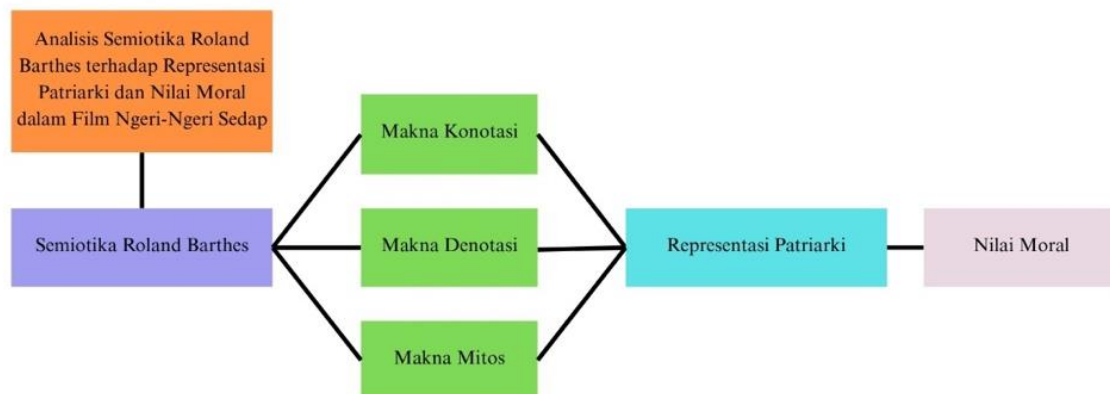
Analisis Semiotika Roland Barthes terhadap Representasi Patriarki dan Nilai Moral dalam Film Ngeri-Ngeri Sedap

Semiotika Roland Barthes

Makna Konotasi

Makna Denotasi

Makna Mitos

Representasi Patriarki

Nilai Moral